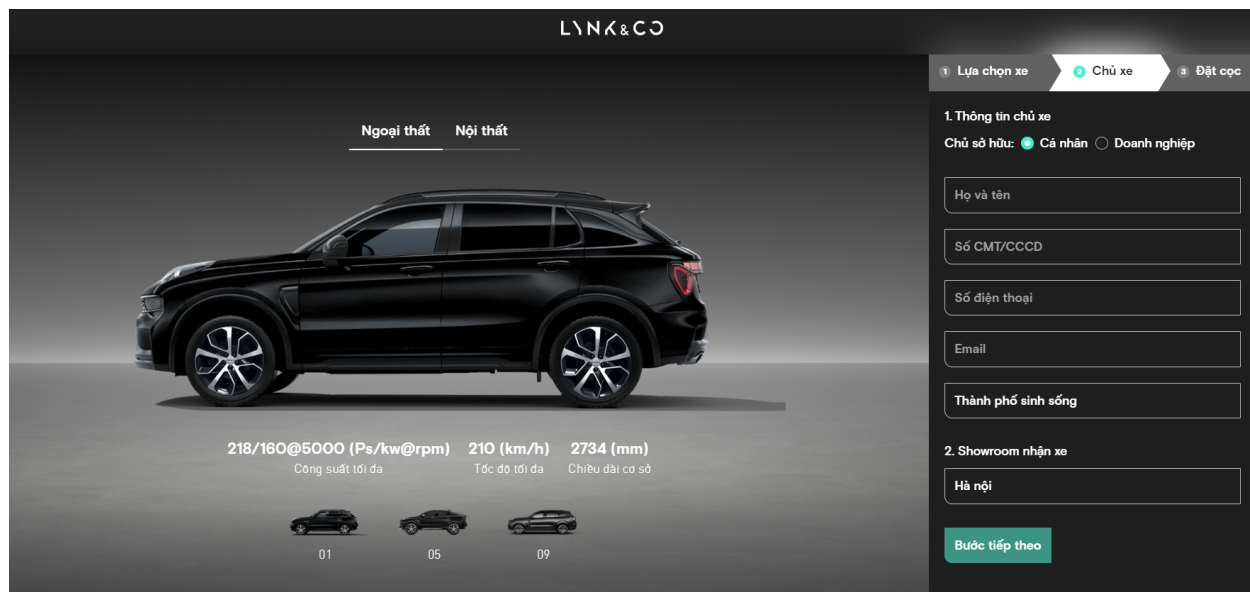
LYNK&CO

Ngoại thất Nội thất

218/160@5000 (Ps/kw@rpm)
Công suất tối đa

210 (km/h)
Tốc độ tối đa

2734 (mm)
Chiều dài cơ sở

01 05 09

1 Lựa chọn xe 2 Chủ xe 3 Đặt cọc

1. Thông tin chủ xe

Chủ sở hữu: Cá nhân Doanh nghiệp

Họ và tên

Số CMT/CCCD

Số điện thoại

Email

Thành phố sinh sống

2. Showroom nhận xe

Hà nội

Bước tiếp theo